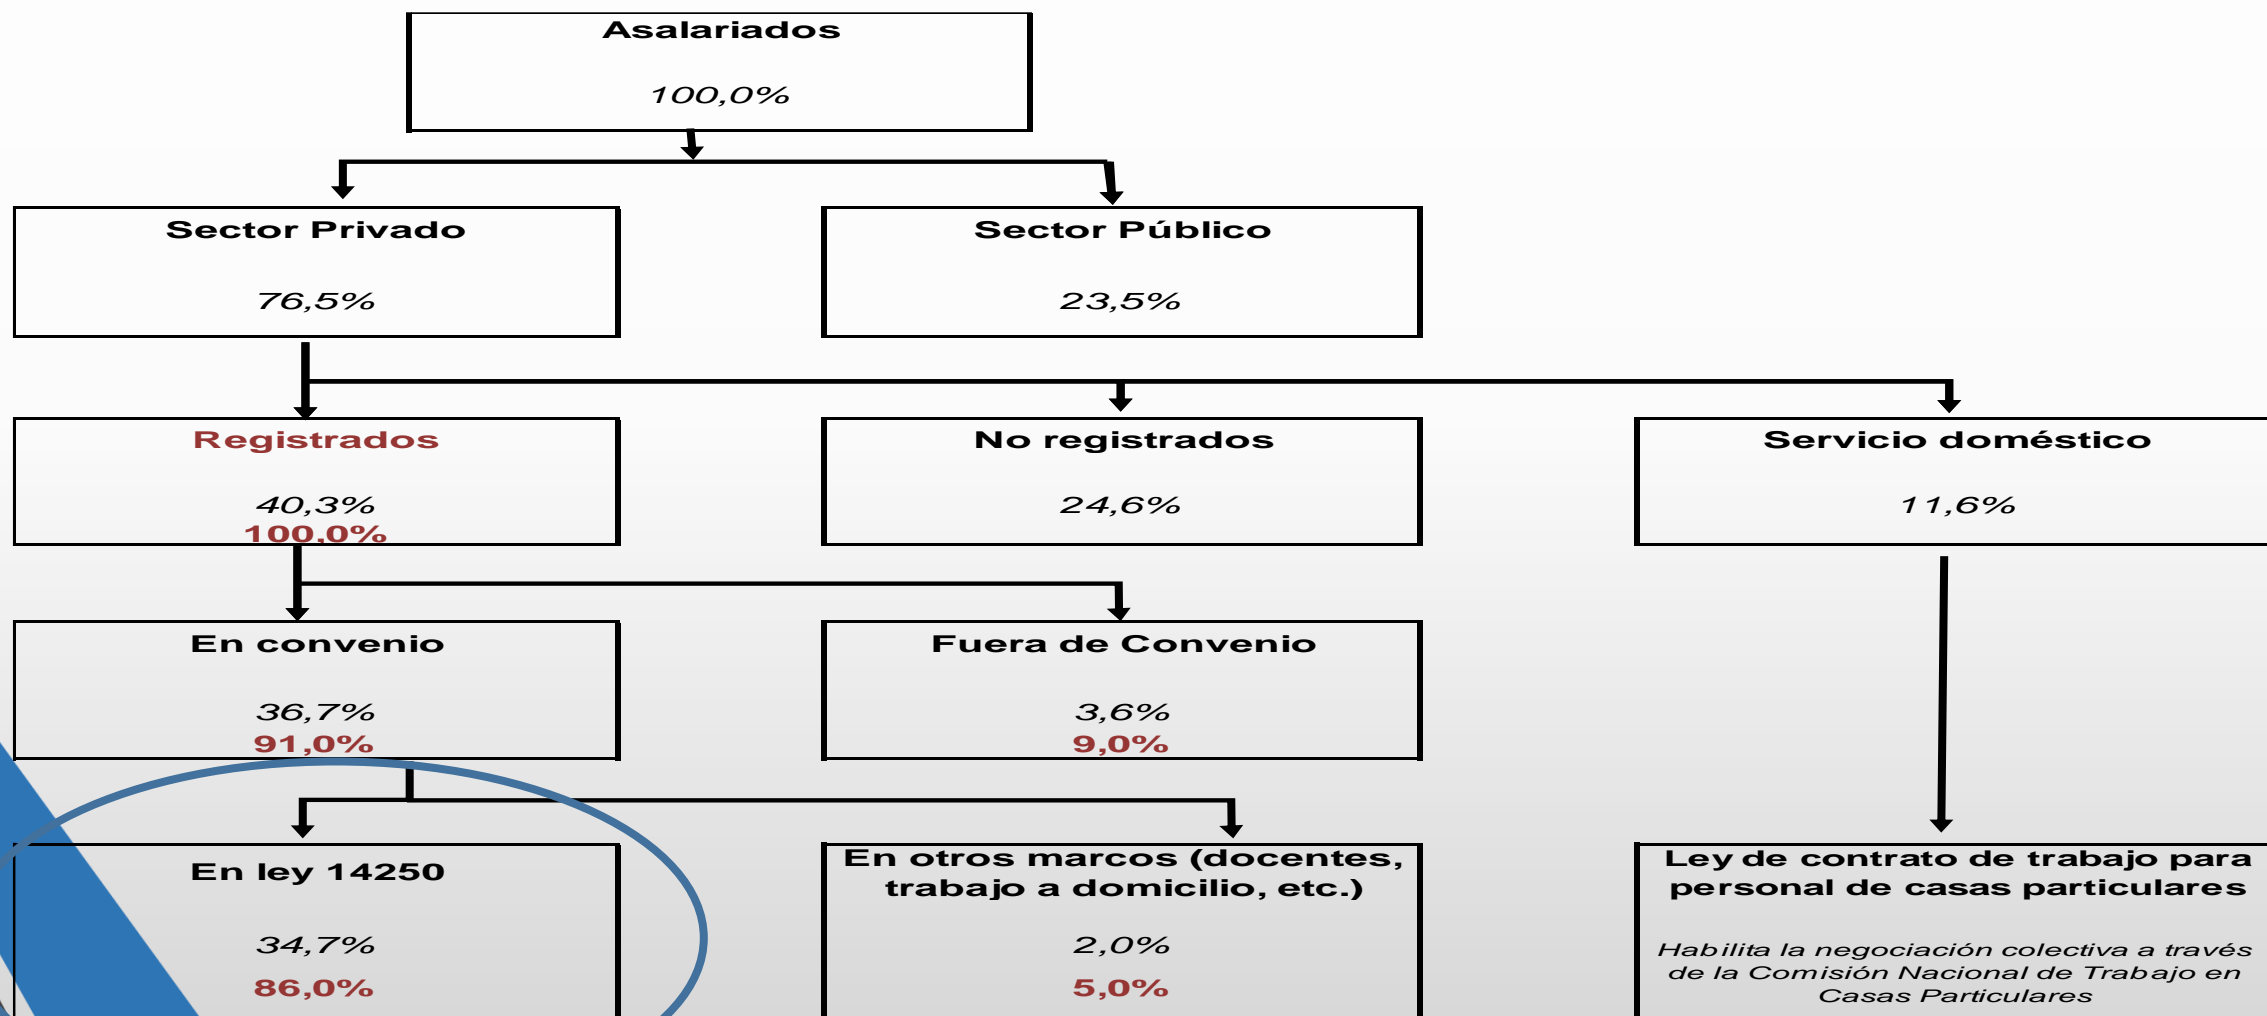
Asalariados

100,0%

Sector Privado

76,5%

Sector Público

23,5%

Registrados

40,3%
100,0%

No registrados

24,6%

Servicio doméstico

11,6%

En convenio

36,7%
91,0%

Fuera de Convenio

3,6%
9,0%

En ley 14250

34,7%
86,0%

En otros marcos (docentes, trabajo a domicilio, etc.)

2,0%
5,0%

Ley de contrato de trabajo para personal de casas particulares

Habilita la negociación colectiva a través de la Comisión Nacional de Trabajo en Casas Particulares